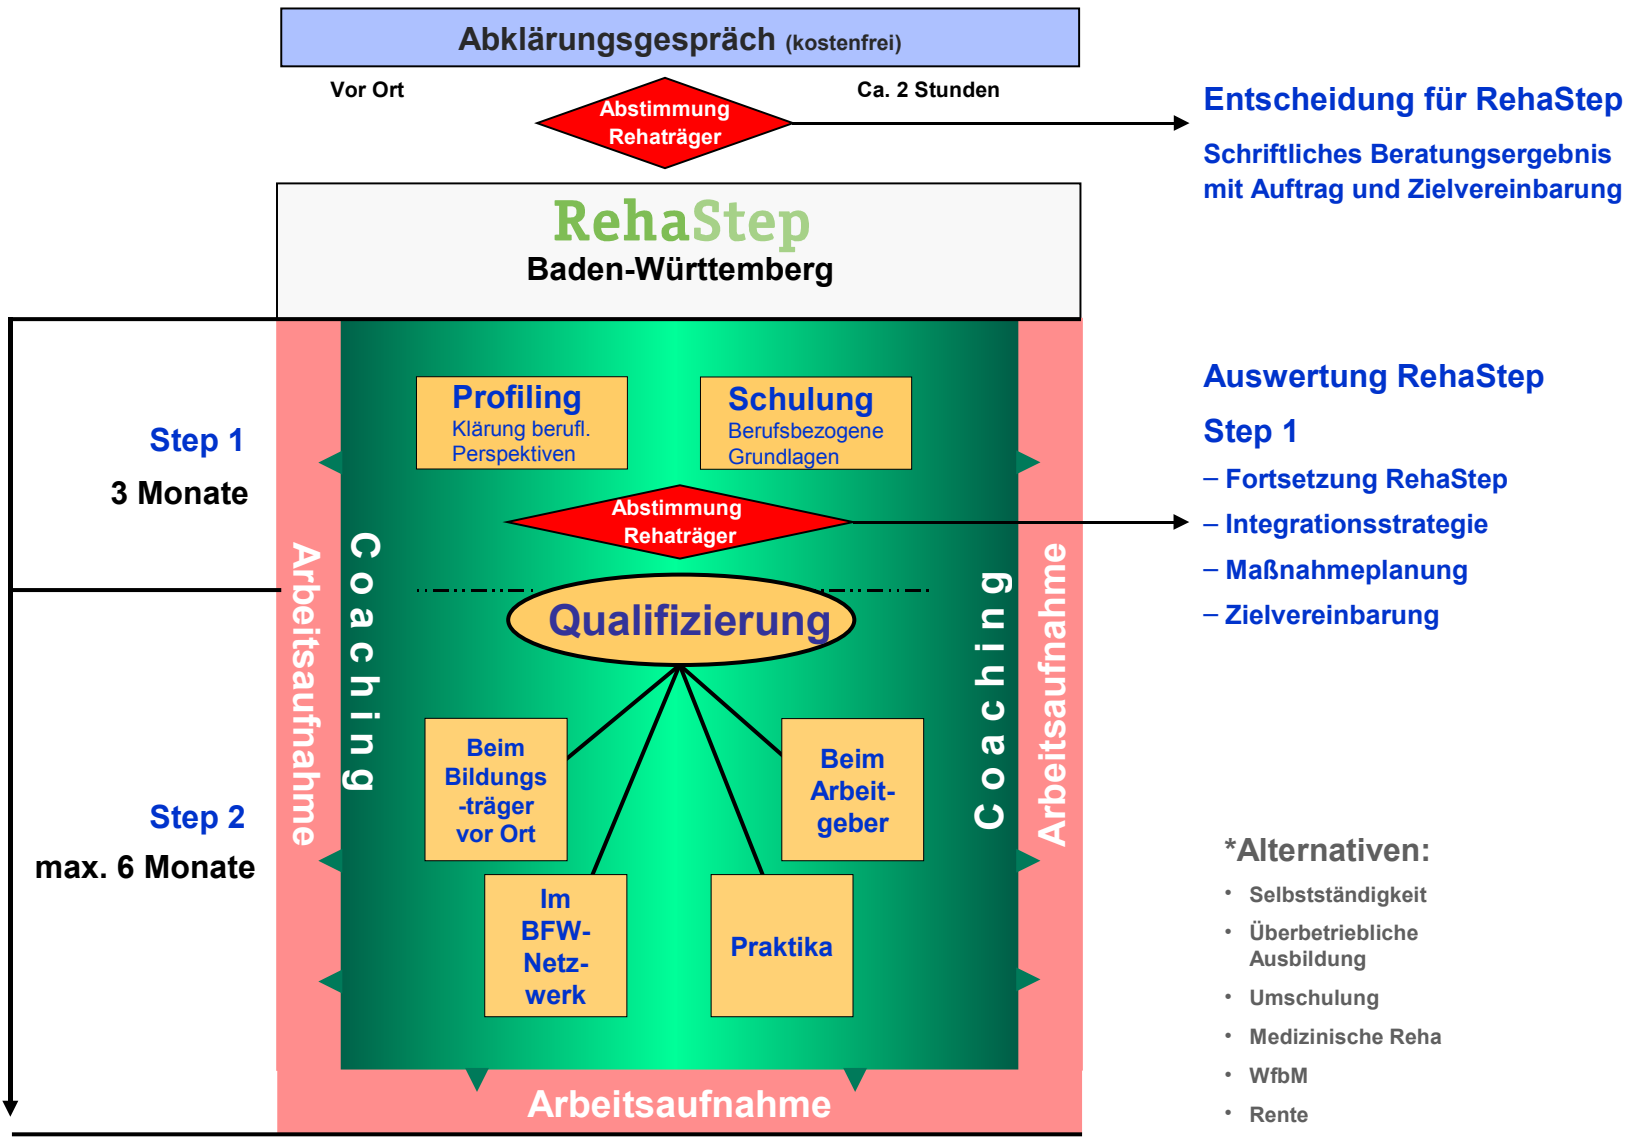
Abklärungsgespräch (kostenfrei)

Vor Ort

Ca. 2 Stunden

Abstimmung Rehaträger

Entscheidung für RehaStep

Schriftliches Beratungsergebnis mit Auftrag und Zielvereinbarung

RehaStep
Baden-Württemberg

Step 1
3 Monate

Step 2
max. 6 Monate

Arbeitsaufnahme

Coaching

Profiling
Klärung berufl. Perspektiven

Schulung
Berufsbezogene Grundlagen

Abstimmung Rehaträger

Qualifizierung

Beim Bildungs -träger vor Ort

Beim Arbeit-geber

Im BFW-Netz-werk

Praktika

Coaching

Arbeitsaufnahme

Arbeitsaufnahme

Auswertung RehaStep

Step 1

– Fortsetzung RehaStep

– Integrationsstrategie

– Maßnahmeplanung

– Zielvereinbarung

*Alternativen:

• Selbstständigkeit
• Überbetriebliche Ausbildung
• Umschulung
• Medizinische Reha
• WfbM
• Rente